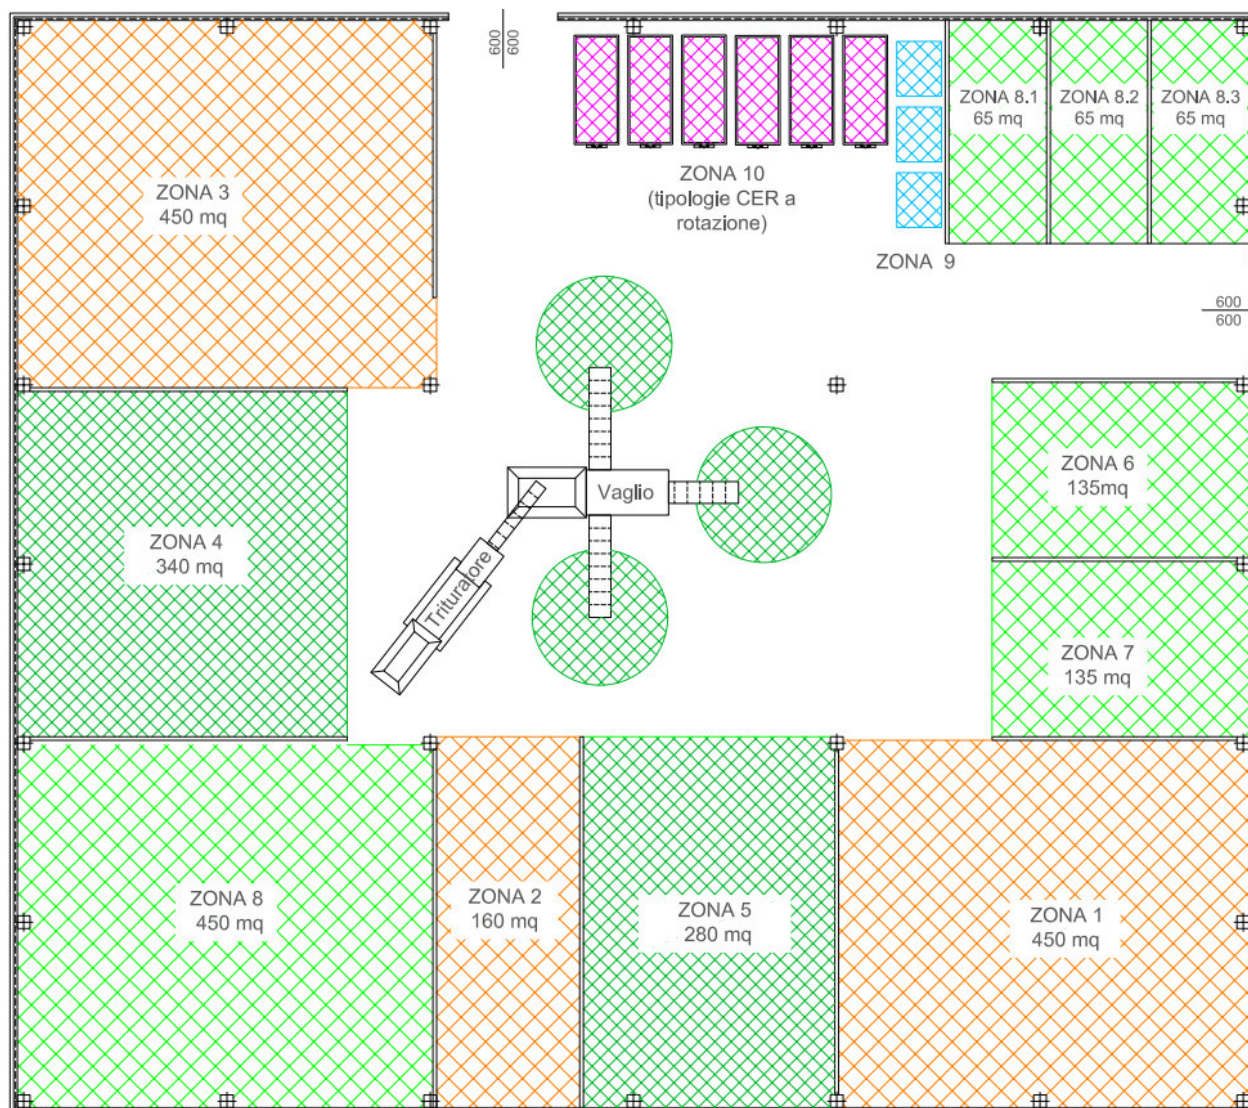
600
600

ZONA 3
450 mq

ZONA 10
(tipologie CER a rotazione)

ZONA 8.1
65 mq

ZONA 8.2
65 mq

ZONA 8.3
65 mq

ZONA 9

600
600

ZONA 4
340 mq

Vaglio

Trituratore

ZONA 6
135mq

ZONA 7
135 mq

ZONA 8
450 mq

ZONA 2
160 mq

ZONA 5
280 mq

ZONA 1
450 mq